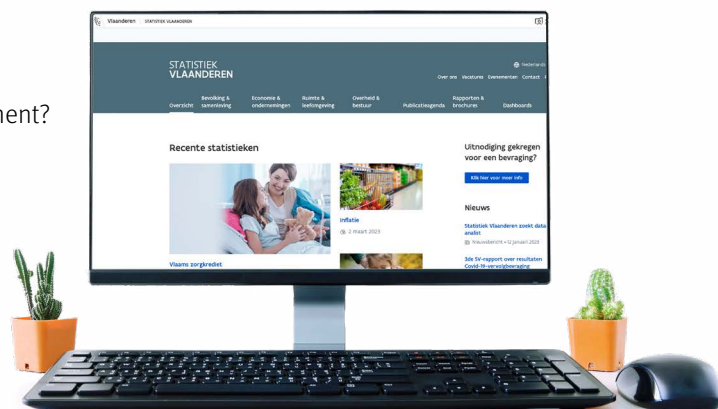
ment?

Vlaanderen STATISTIEK VLAANDEREN

STATISTIEK
VLAANDEREN

Nederlands

Over ons Vacatures Evenementen Contact

Overzicht Bevolking & samenleving Economie & ondernemingen Ruimte & leefomgeving Overheid & bestuur Publicatieagenda Rapporten & brochures Dashboards

Recente statistieken

Inflatie

2 maart 2023

Vlaams zorgkrediet

Uitnodiging gekregen voor een bevraging?

Klik hier voor meer info

Nieuws

Statistiek Vlaanderen zoekt data analist

Nieuwsbericht • 12 januari 2023

3de SV-rapport over resultaten Covid-19-vervolgbevraging